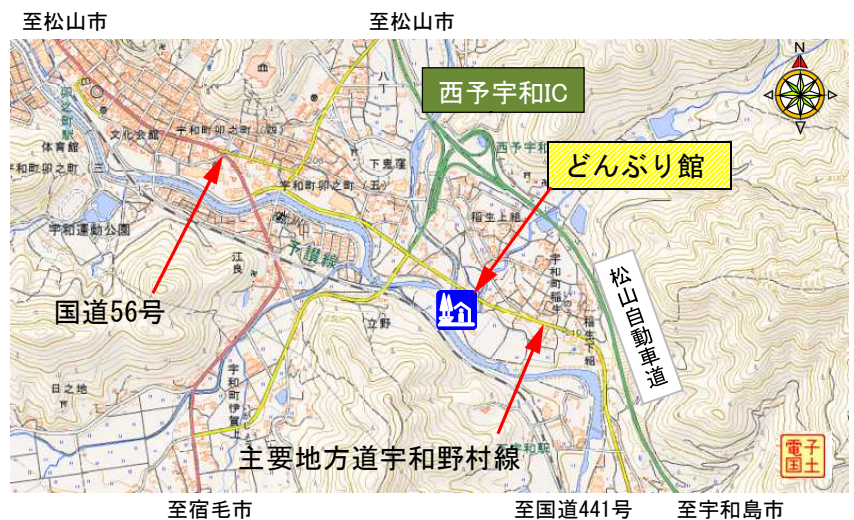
至松山市

至松山市

西予宇和IC

N

どんぶり館

文化会館

宇和町卯之町（四）

体育館

宇和町卯之町（五）

下鬼窪

宇和運動公園

予讃線

稲生上組

宇和町稲生

松山自動車道

国道56号

江良

立野

稲生下組

宇和町伊賀上

田之地

主要地方道宇和野村線

電子国土

至宿毛市

至国道441号

至宇和島市